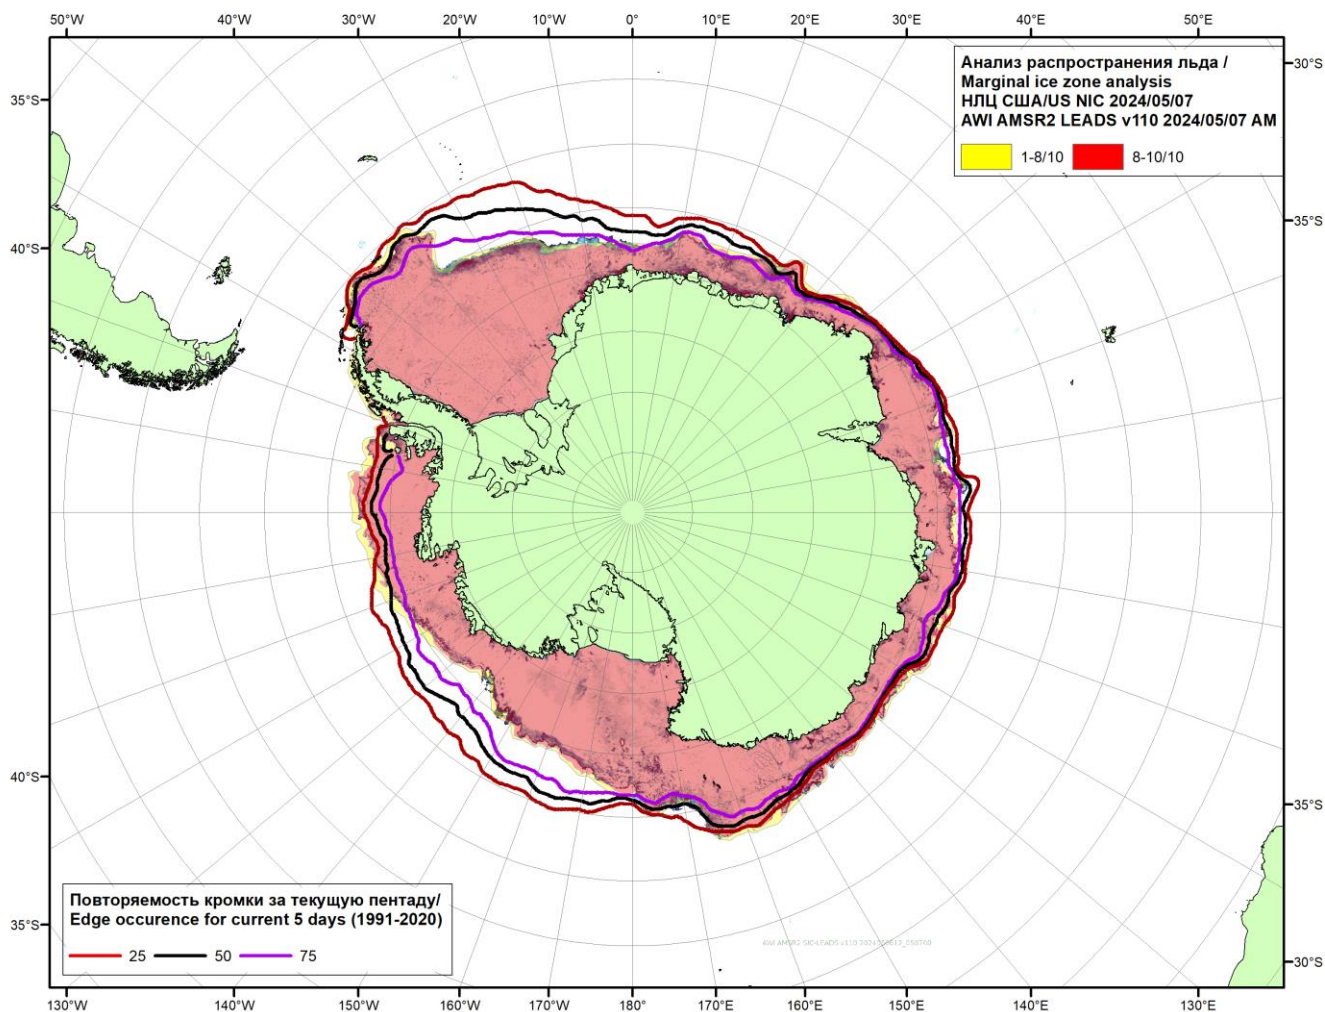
50°W 40°W 30°W 20°W 10°W 0° 10°E 20°E 30°E 40°E 50°E

35°S
40°S
40°S
35°S

-30°S
-35°S
-35°S
-30°S

Анализ распространения льда /
Marginal ice zone analysis
НЛЦ США/US NIC 2024/05/07
AWI AMSR2 LEADS v110 2024/05/07 AM

1-8/10 8-10/10

Повторяемость кромки за текущую пентаду/
Edge occurence for current 5 days (1991-2020)

25 50 75

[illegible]

130°W 140°W 150°W 160°W 170°W 180° 170°E 160°E 150°E 140°E 130°E